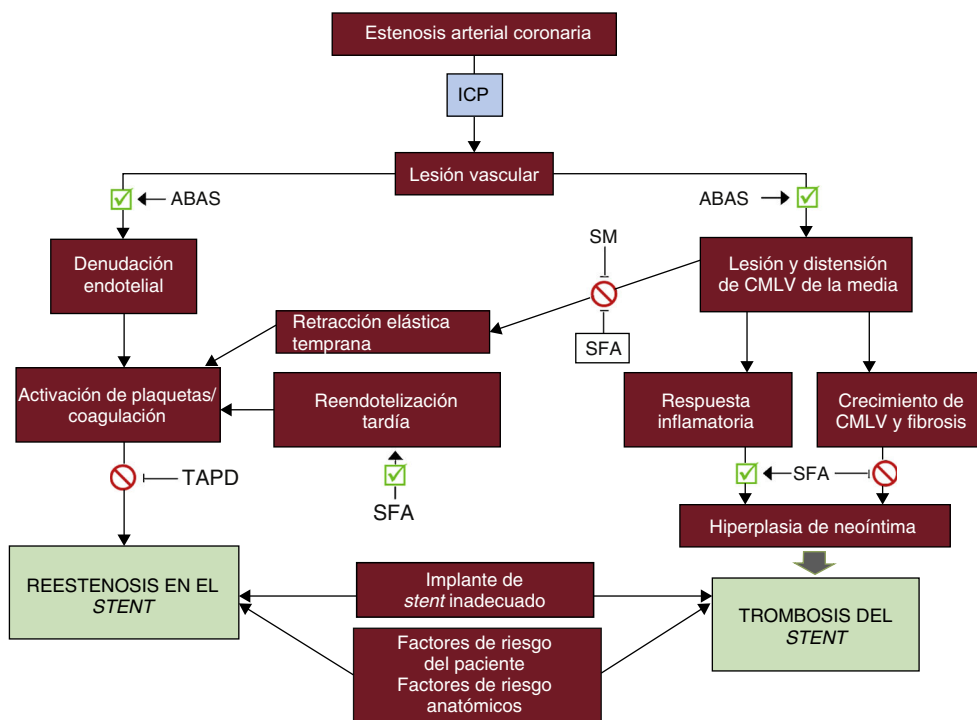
Estenosis arterial coronaria

ICP

Lesión vascular

ABAS

ABAS

Denudación endotelial

SM

SFA

Lesión y distensión de CMLV de la media

Retracción elástica temprana

Activación de plaquetas/ coagulación

Reendotelización tardía

Respuesta inflamatoria

Crecimiento de CMLV y fibrosis

TAPD

SFA

SFA

Hiperplasia de neoíntima

REESTENOSIS EN EL *STENT*

Implante de *stent* inadecuado

TROMBOSIS DEL *STENT*

Factores de riesgo del paciente
Factores de riesgo anatómicos